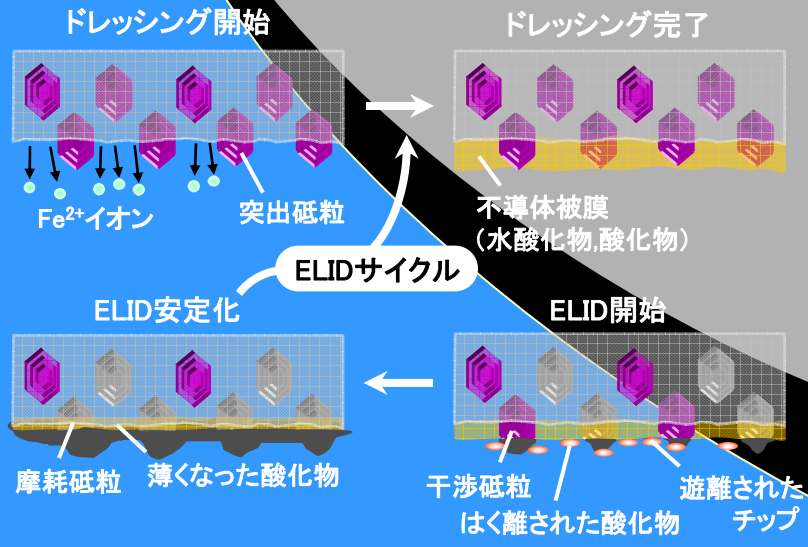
ドレッシング開始

ドレッシング完了

$Fe^{2+}$イオン

突出砥粒

不導体被膜
（水酸化物,酸化物）

ELIDサイクル

ELID安定化

ELID開始

摩耗砥粒

薄くなった酸化物

干渉砥粒

はく離された酸化物

遊離されたチップ